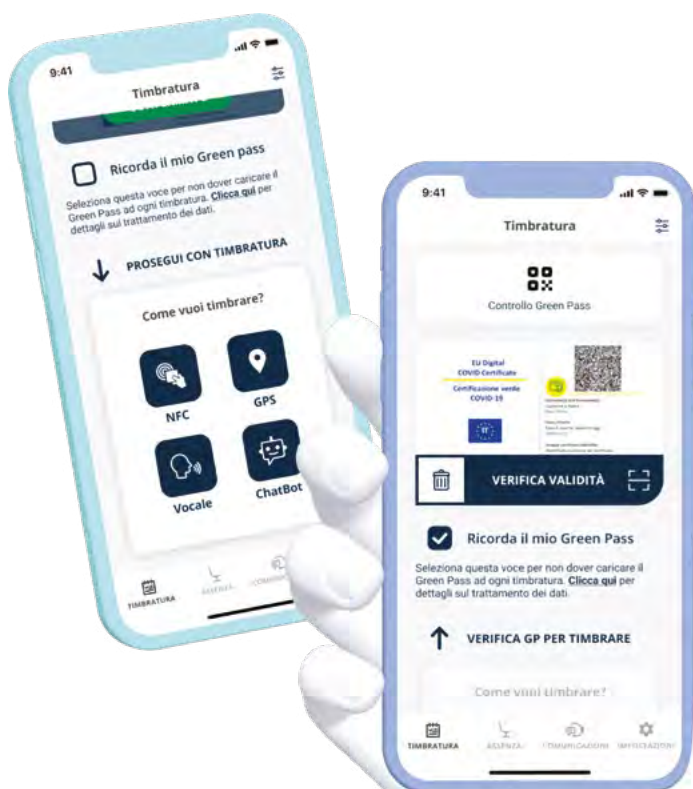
9:41

Timbratura

Ricorda il mio Green pass

Seleziona questa voce per non dover caricare il Green Pass ad ogni timbratura. **Clicca qui** per dettagli sul trattamento dei dati.

PROSEGUI CON TIMBRATURA

Come vuoi timbrare?

NFC

GPS

Vocale

ChatBot

TIMBRATURA

ASSENZE

COMUN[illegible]

9:41

Timbratura

Controllo Green Pass

EU Digital COVID Certificate

Certificazione verde COVID-19

IT

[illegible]

VERIFICA VALIDITÀ

Ricorda il mio Green Pass

Seleziona questa voce per non dover caricare il Green Pass ad ogni timbratura. **Clicca qui** per dettagli sul trattamento dei dati.

VERIFICA GP PER TIMBRARE

Come vuoi timbrare?

TIMBRATURA

ASSENZE

COMUNICAZIONI

IMPOSTAZIONI